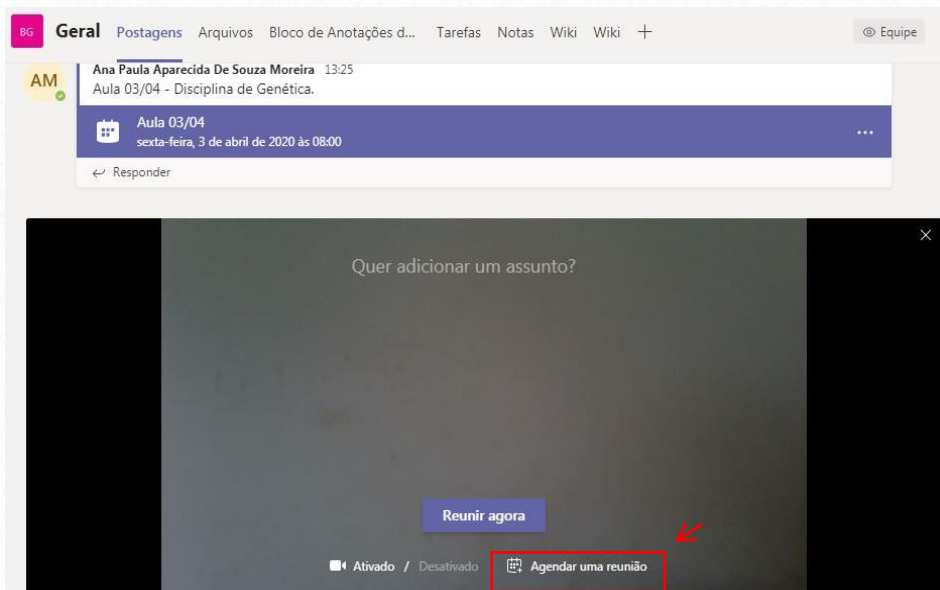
BG Geral Postagens Arquivos Bloco de Anotações d... Tarefas Notas Wiki Wiki +

Equipe

AM

Ana Paula Aparecida De Souza Moreira 13:25
Aula 03/04 - Disciplina de Genética.

Aula 03/04
sexta-feira, 3 de abril de 2020 às 08:00

...

Responder

Quer adicionar um assunto?

Reunir agora

Ativado / Desativado

Agendar uma reunião